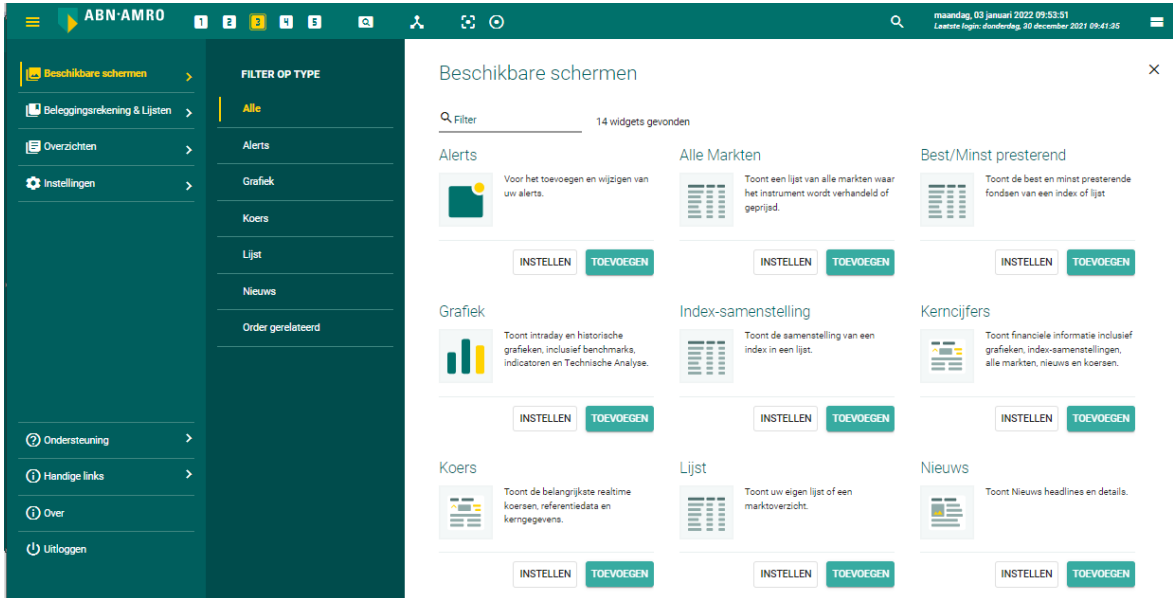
ABN·AMRO 1 2 3 4 5

maandag, 03 januari 2022 09:53:51
Laatste login: donderdag, 30 december 2021 09:41:35

Beschikbare schermen
Beleggingsrekening & Lijsten
Overzichten
Instellingen

Ondersteuning
Handige links
Over
Uitloggen

FILTER OP TYPE
Alle
Alerts
Grafiek
Koers
Lijst
Nieuws
Order gerelateerd

Beschikbare schermen

×

Filter
14 widgets gevonden

Alerts
Voor het toevoegen en wijzigen van uw alerts.
INSTELLEN TOEVOEGEN

Alle Markten
Toont een lijst van alle markten waar het instrument wordt verhandeld of geprijsd.
INSTELLEN TOEVOEGEN

Best/Minst presterend
Toont de best en minst presterende fondsen van een index of lijst
INSTELLEN TOEVOEGEN

Grafiek
Toont intraday en historische grafieken, inclusief benchmarks, indicatoren en Technische Analyse.
INSTELLEN TOEVOEGEN

Index-samenstelling
Toont de samenstelling van een index in een lijst.
INSTELLEN TOEVOEGEN

Kerncijfers
Toont financiele informatie inclusief grafieken, index-samenstellingen, alle markten, nieuws en koersen.
INSTELLEN TOEVOEGEN

Koers
Toont de belangrijkste realtime koersen, referentiedata en kerngegevens.
INSTELLEN TOEVOEGEN

Lijst
Toont uw eigen lijst of een marktoverzicht.
INSTELLEN TOEVOEGEN

Nieuws
Toont Nieuws headlines en details.
INSTELLEN TOEVOEGEN